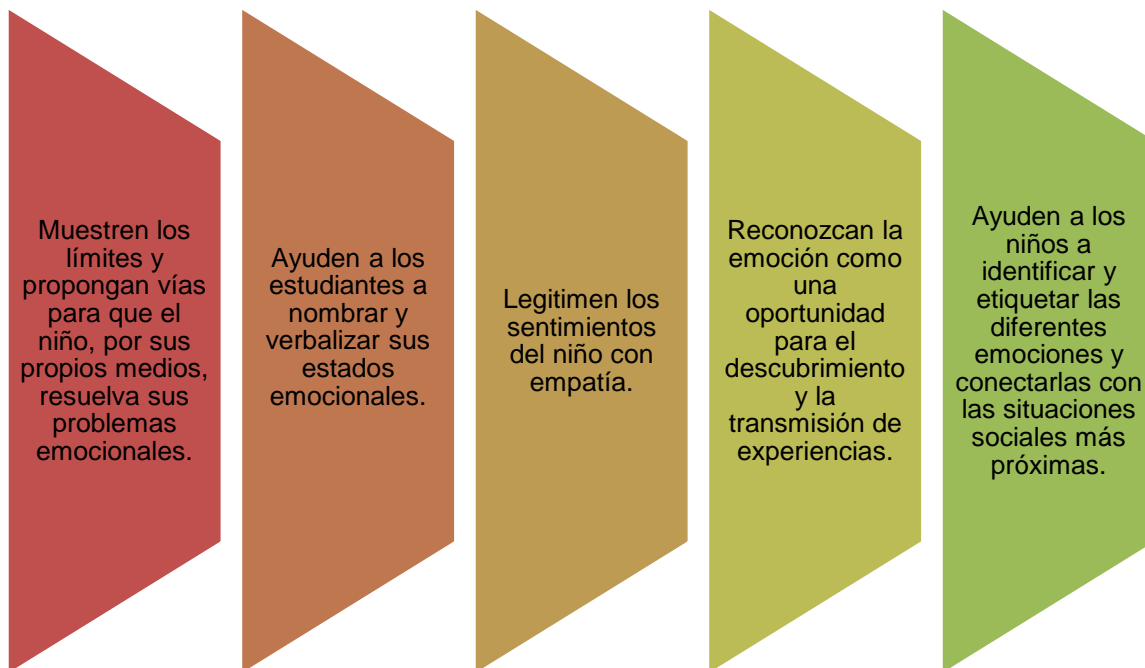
Muestren los límites y propongan vías para que el niño, por sus propios medios, resuelva sus problemas emocionales.

Ayuden a los estudiantes a nombrar y verbalizar sus estados emocionales.

Legitimen los sentimientos del niño con empatía.

Reconozcan la emoción como una oportunidad para el descubrimiento y la transmisión de experiencias.

Ayuden a los niños a identificar y etiquetar las diferentes emociones y conectarlas con las situaciones sociales más próximas.